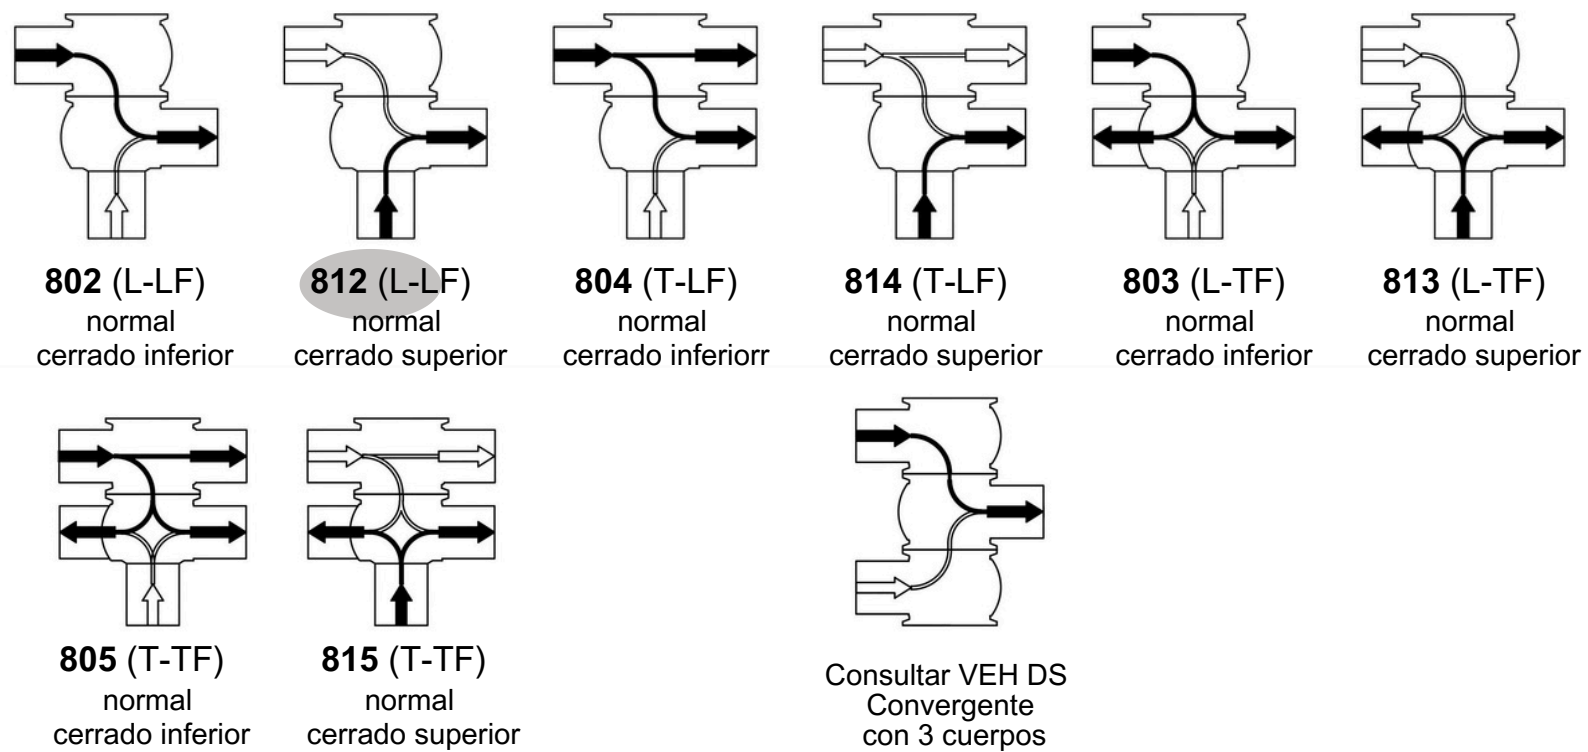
**802** (L-LF)
normal
cerrado inferior

**812** (L-LF)
normal
cerrado superior

**804** (T-LF)
normal
cerrado inferiorr

**814** (T-LF)
normal
cerrado superior

**803** (L-TF)
normal
cerrado inferior

**813** (L-TF)
normal
cerrado superior

**805** (T-TF)
normal
cerrado inferior

**815** (T-TF)
normal
cerrado superior

Consultar VEH DS
Convergente
con 3 cuerpos